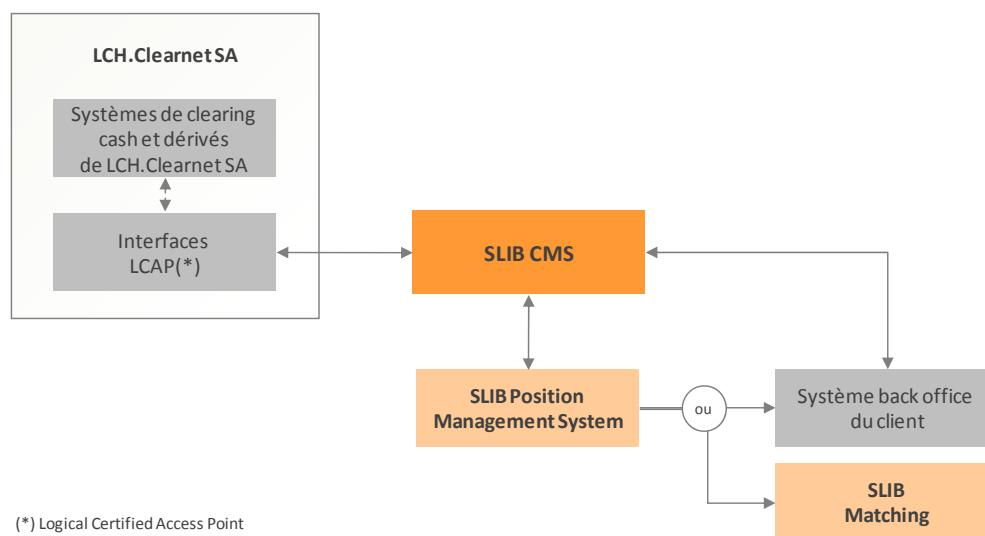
LCH.Clearnet SA

Systèmes de clearing cash et dérivés de LCH.Clearnet SA

Interfaces LCAP(*)

SLIB CMS

SLIB Position Management System

ou

Système back office du client

SLIB Matching

(*) Logical Certified Access Point